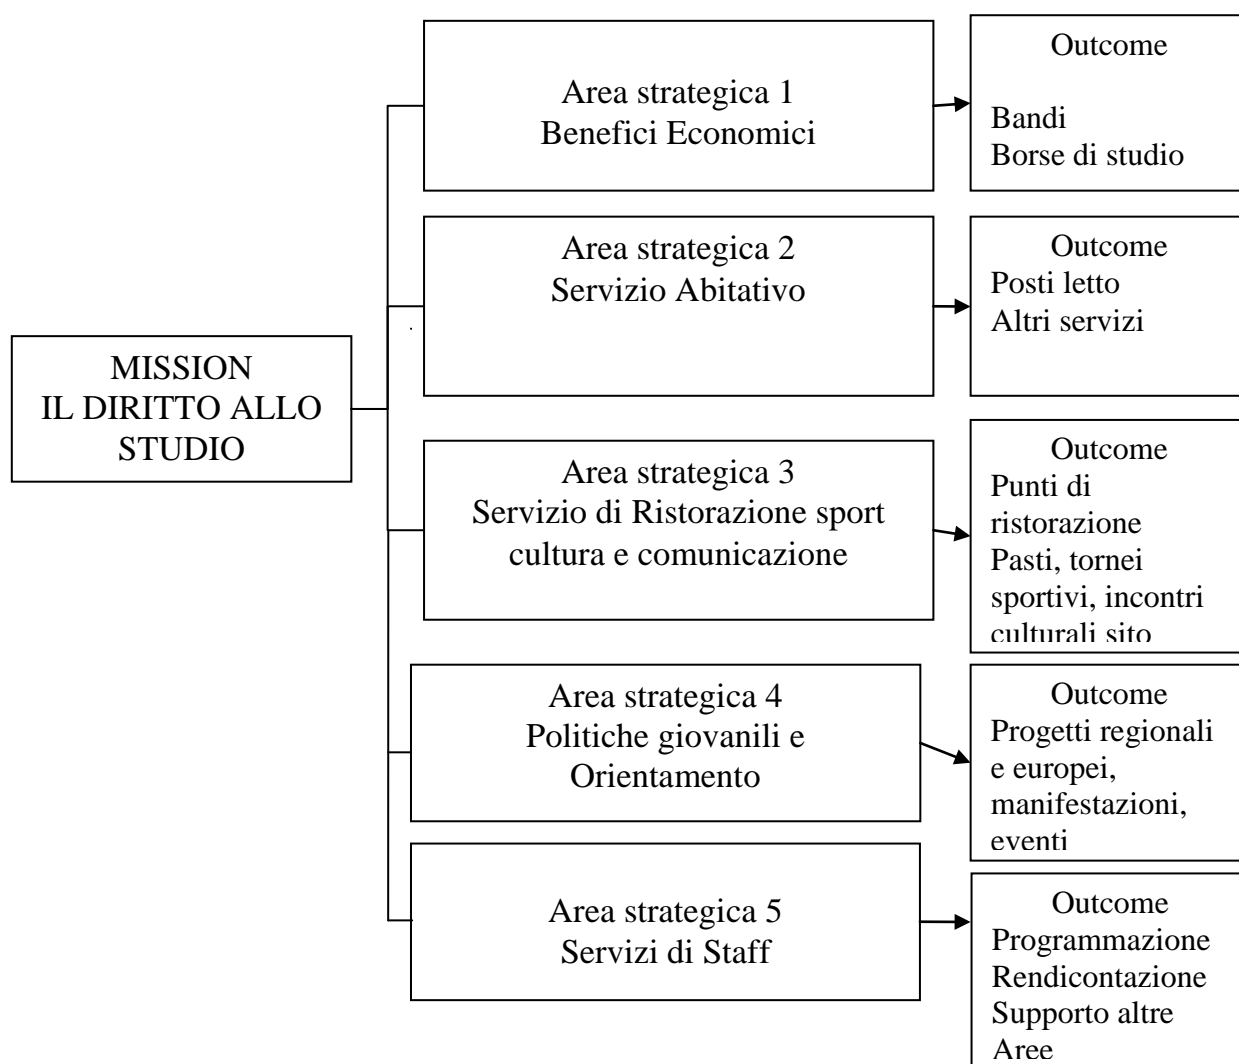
MISSION
IL DIRITTO ALLO STUDIO

Area strategica 1
Benefici Economici

Outcome

Bandi
Borse di studio

Area strategica 2
Servizio Abitativo

Outcome
Posti letto
Altri servizi

Area strategica 3
Servizio di Ristorazione sport cultura e comunicazione

Outcome
Punti di ristorazione
Pasti, tornei sportivi, incontri culturali sito

Area strategica 4
Politiche giovanili e Orientamento

Outcome
Progetti regionali e europei, manifestazioni, eventi

Area strategica 5
Servizi di Staff

Outcome
Programmazione
Rendicontazione
Supporto altre Aree